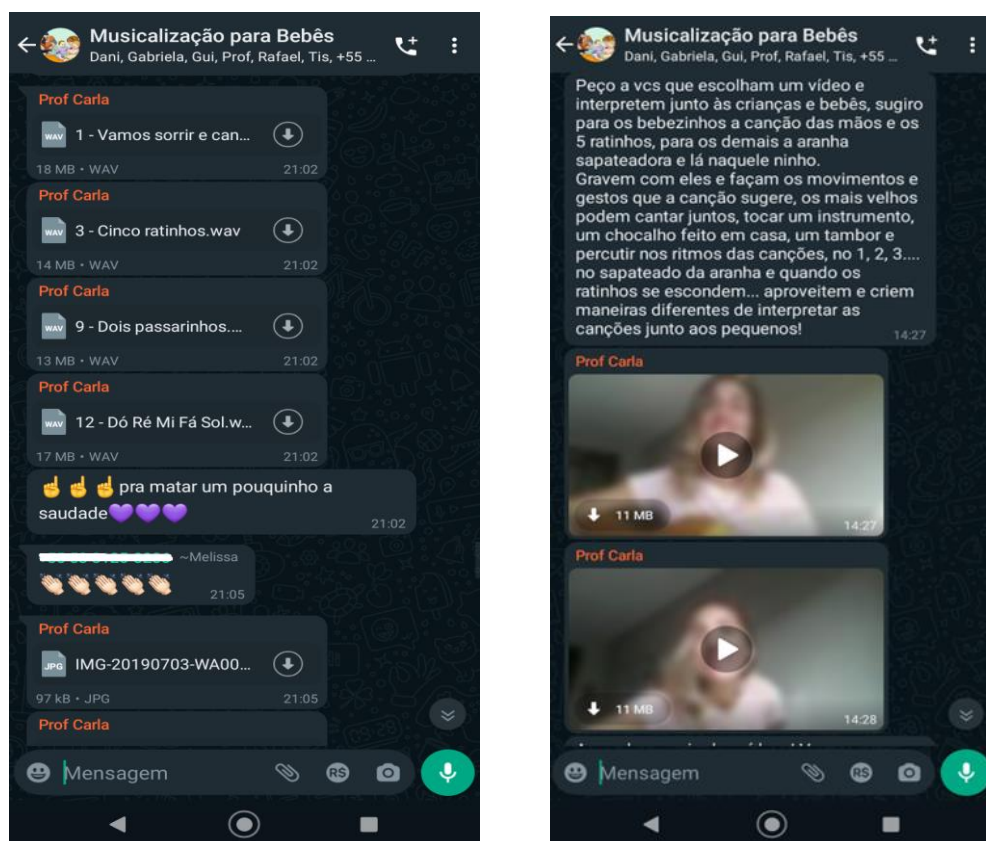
Musicalização para Bebês
Dani, Gabriela, Gui, Prof, Rafael, Tis, +55 ...

Prof Carla
WAV 1 - Vamos sorrir e can...
18 MB • WAV 21:02

Prof Carla
WAV 3 - Cinco ratinhos.wav
14 MB • WAV 21:02

Prof Carla
WAV 9 - Dois passarinhos....
13 MB • WAV 21:02

Prof Carla
WAV 12 - Dó Ré Mi Fá Sol.w...
17 MB • WAV 21:02

☝☝☝ pra matar um pouquinho a saudade💜💜💜 21:02

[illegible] ~Melissa
👏👏👏👏👏 21:05

Prof Carla
JPG IMG-20190703-WA00...
97 kB • JPG 21:05

Prof Carla

Mensagem

Musicalização para Bebês
Dani, Gabriela, Gui, Prof, Rafael, Tis, +55 ...

Peço a vcs que escolham um vídeo e interpretem junto às crianças e bebês, sugiro para os bebezinhos a canção das mãos e os 5 ratinhos, para os demais a aranha sapateadora e lá naquele ninho.
Gravem com eles e façam os movimentos e gestos que a canção sugere, os mais velhos podem cantar juntos, tocar um instrumento, um chocalho feito em casa, um tambor e percutir nos ritmos das canções, no 1, 2, 3.... no sapateado da aranha e quando os ratinhos se escondem... aproveitem e criem maneiras diferentes de interpretar as canções junto aos pequenos! 14:27

Prof Carla
11 MB 14:27

Prof Carla
11 MB 14:28

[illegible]

Mensagem